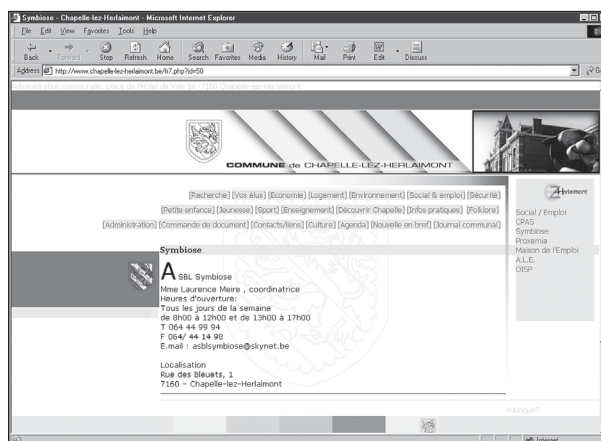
Symbiose - Chapelle-lez-Herlaimont - Microsoft Internet Explorer

File Edit View Favorites Tools Help

Back Forward Stop Refresh Home Search Favorites Media History Mail Print Edit Discuss

Address http://www.chapelle-lez-herlaimont.be/b7.php?id=50

Administration communale, place de l'Hôtel de Ville 16 - 7160 Chapelle-lez-Herlaimont

COMMUNE de CHAPELLE-LEZ-HERLAIMONT

[Recherche] [Vos élus] [Economie] [Logement] [Environnement] [Social & emploi] [Sécurité]
[Petite enfance] [Jeunesse] [Sport] [Enseignement] [Découvrir Chapelle] [Infos pratiques] [Folklore]
[Administration] [Commande de document] [Contacts/liens] [Culture] [Agenda] [Nouvelle en bref] [Journal communal]

Symbiose

ASBL Symbiose
Mme Laurence Meire , coordinatrice
Heures d'ouverture:
Tous les jours de la semaine
de 8h00 à 12h00 et de 13h00 à 17h00
T 064 44 99 94
F 064/ 44 14 98
E.mail : asblsymbiose@skynet.be

Localisation
Rue des Bleuets, 1
7160 – Chapelle-lez-Herlaimont

Herlaimont

Social / Emploi
CPAS
Symbiose
Proxemia
Maison de l'Emploi
A.L.E.
OISP

rubrique?

Internet